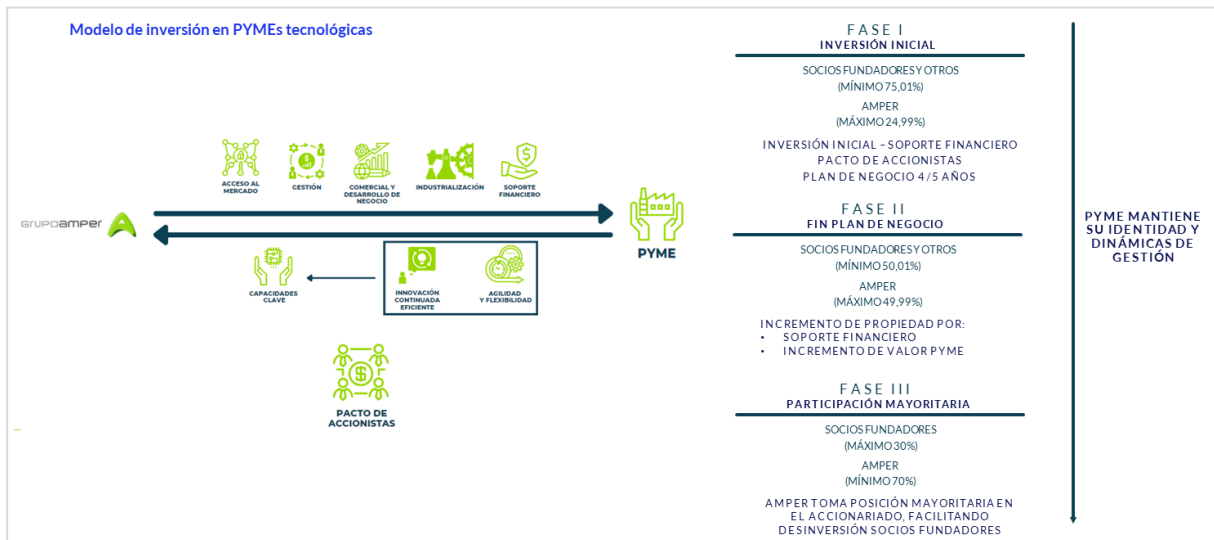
Modelo de inversión en PYMEs tecnológicas

ACCESO AL MERCADO
GESTIÓN
COMERCIAL Y DESARROLLO DE NEGOCIO
INDUSTRIALIZACIÓN
SOPORTE FINANCIERO

GRUPOAMPER

PYME

CAPACIDADES CLAVE

INNOVACIÓN CONTINUADA EFICIENTE
AGILIDAD Y FLEXIBILIDAD

PACTO DE ACCIONISTAS

FASE I
INVERSIÓN INICIAL
SOCIOS FUNDADORES Y OTROS
(MÍNIMO 75,01%)
AMPER
(MÁXIMO 24,99%)
INVERSIÓN INICIAL – SOPORTE FINANCIERO
PACTO DE ACCIONISTAS
PLAN DE NEGOCIO 4 / 5 AÑOS

FASE II
FIN PLAN DE NEGOCIO
SOCIOS FUNDADORES Y OTROS
(MÍNIMO 50,01%)
AMPER
(MÁXIMO 49,99%)
INCREMENTO DE PROPIEDAD POR:
• SOPORTE FINANCIERO
• INCREMENTO DE VALOR PYME

FASE III
PARTICIPACIÓN MAYORITARIA
SOCIOS FUNDADORES
(MÁXIMO 30%)
AMPER
(MÍNIMO 70%)
AMPER TOMA POSICIÓN MAYORITARIA EN EL ACCIONARIADO, FACILITANDO DESINVERSIÓN SOCIOS FUNDADORES

PYME MANTIENE SU IDENTIDAD Y DINÁMICAS DE GESTIÓN